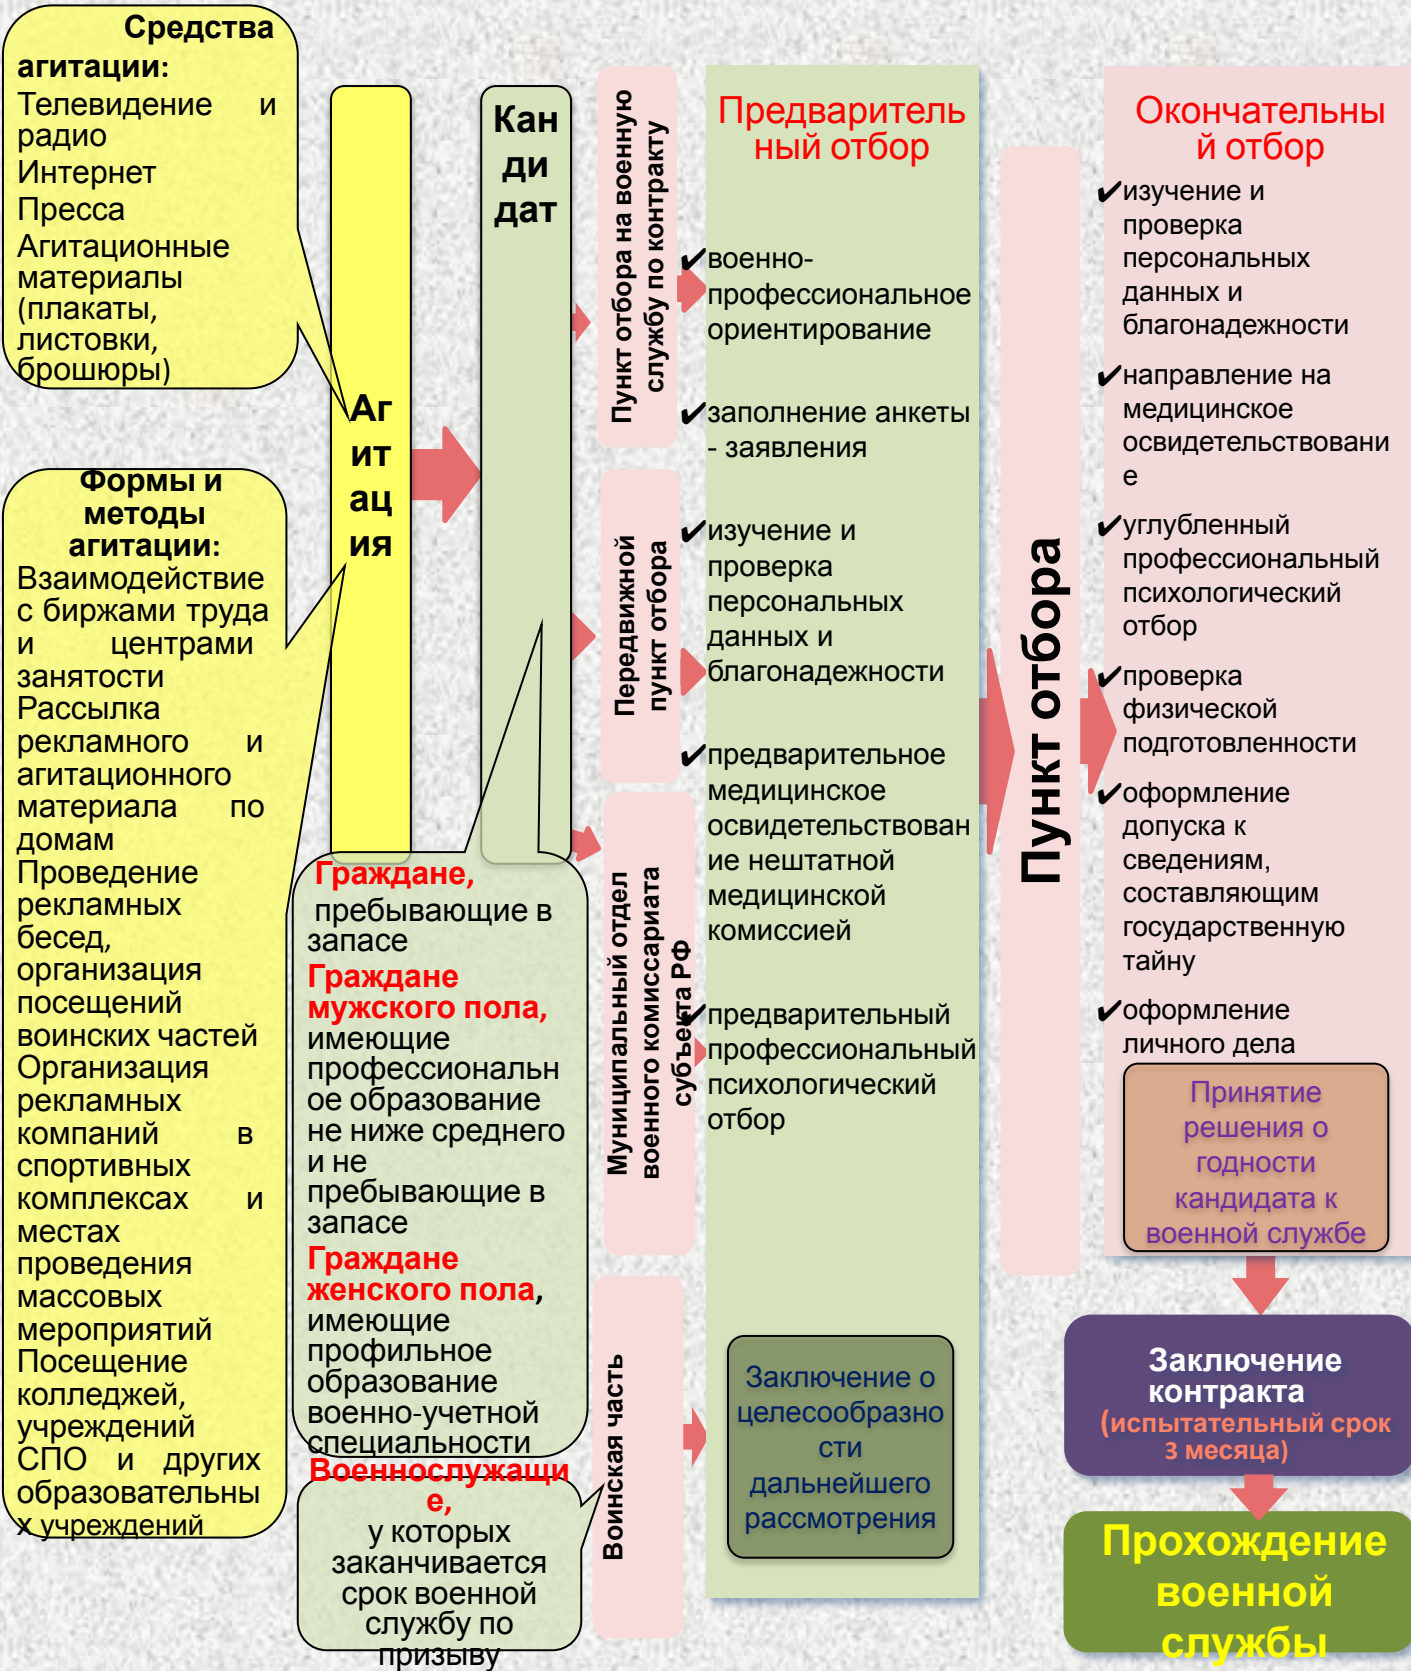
Средства агитации:
Телевидение и радио
Интернет
Пресса
Агитационные материалы (плакаты, листовки, брошюры)

Формы и методы агитации:
Взаимодействие с биржами труда и центрами занятости
Рассылка рекламного и агитационного материала по домам
Проведение рекламных бесед, организация посещений воинских частей
Организация рекламных компаний в спортивных комплексах и местах проведения массовых мероприятий
Посещение колледжей, учреждений СПО и других образовательных учреждений

Агитация

Кандидат

Граждане, пребывающие в запасе
Граждане мужского пола, имеющие профессиональное образование не ниже среднего и не пребывающие в запасе
Граждане женского пола, имеющие профильное образование военно-учетной специальности
Военнослужащие, у которых заканчивается срок военной службу по призыву

Пункт отбора на военную службу по контракту

Передвижной пункт отбора

Муниципальный отдел военного комиссариата субъекта РФ

Воинская часть

Предварительный отбор
✔военно-профессиональное ориентирование
✔заполнение анкеты - заявления
✔изучение и проверка персональных данных и благонадежности
✔предварительное медицинское освидетельствование нештатной медицинской комиссией
✔предварительный профессиональный психологический отбор

Заключение о целесообразности дальнейшего рассмотрения

Пункт отбора

Окончательный отбор
✔изучение и проверка персональных данных и благонадежности
✔направление на медицинское освидетельствование
✔углубленный профессиональный психологический отбор
✔проверка физической подготовленности
✔оформление допуска к сведениям, составляющим государственную тайну
✔оформление личного дела

Принятие решения о годности кандидата к военной службе

Заключение контракта (испытательный срок 3 месяца)

Прохождение военной службы